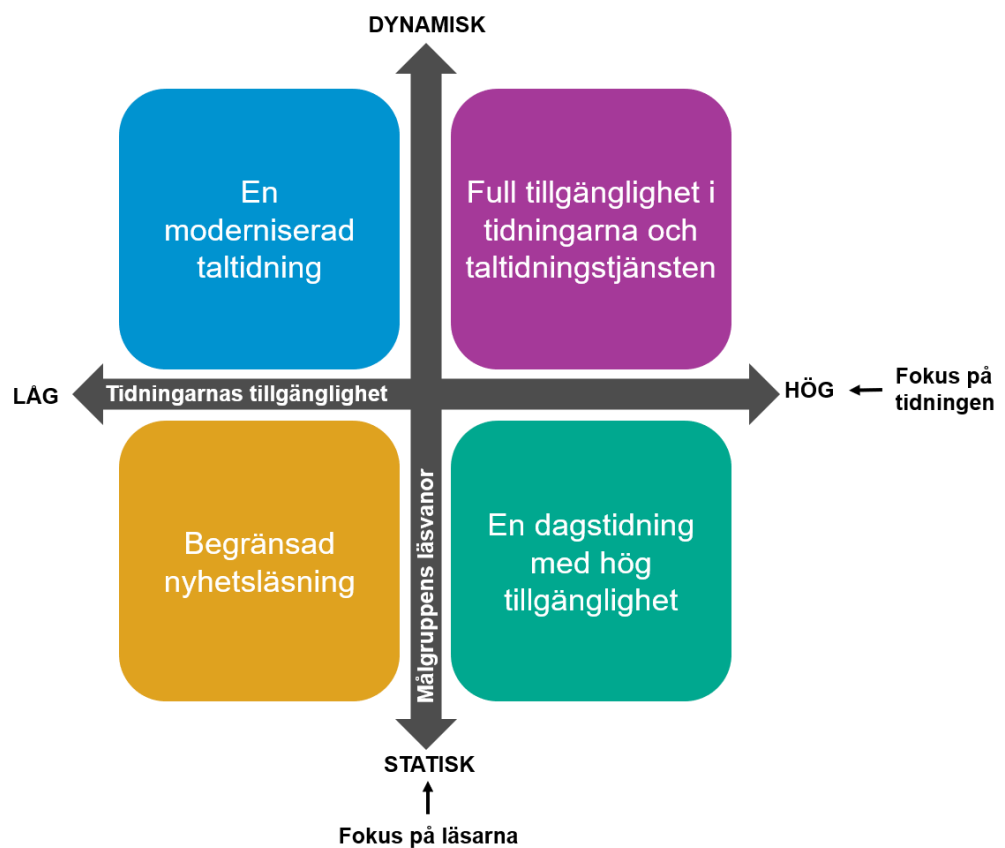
DYNAMISK

En moderniserad taltidning

Full tillgänglighet i tidningarna och taltidningstjänsten

LÅG

Tidningarnas tillgänglighet

HÖG

Fokus på tidningen

Begränsad nyhetsläsning

Målgruppens läsvanor

En dagstidning med hög tillgänglighet

STATISK

Fokus på läsarna